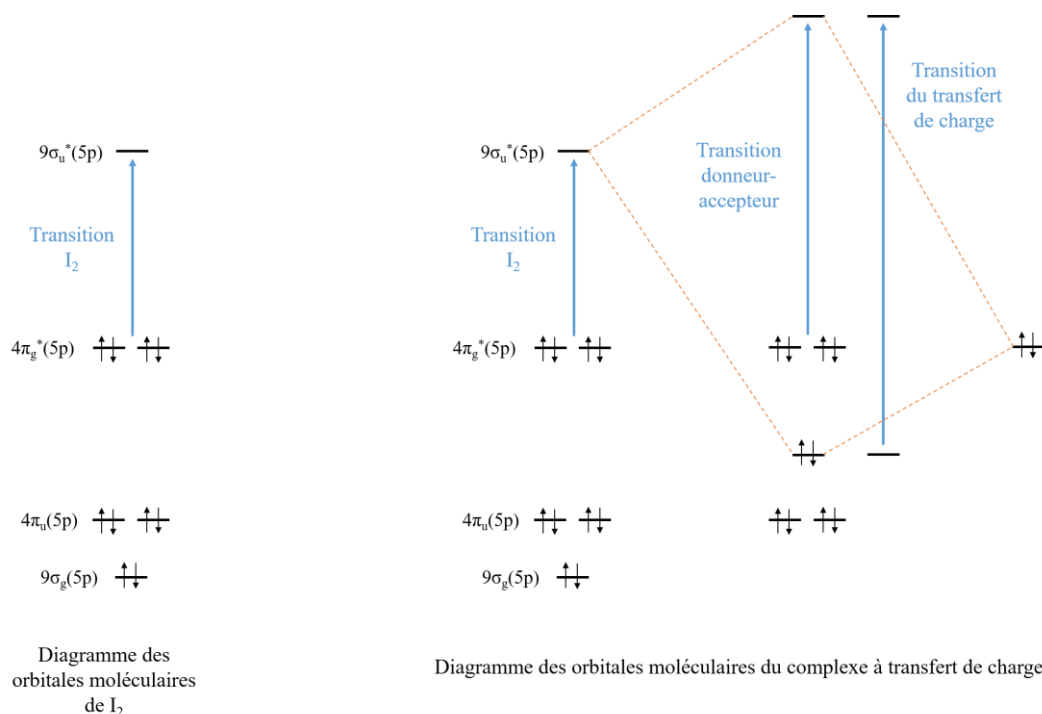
$9\sigma_u^*(5p)$

Transition $I_2$

$4\pi_g^*(5p)$

$4\pi_u(5p)$

$9\sigma_g(5p)$

Diagramme des orbitales moléculaires de $I_2$

$9\sigma_u^*(5p)$

Transition $I_2$

Transition donneur-accepteur

Transition du transfert de charge

$4\pi_g^*(5p)$

$4\pi_u(5p)$

$9\sigma_g(5p)$

Diagramme des orbitales moléculaires du complexe à transfert de charge